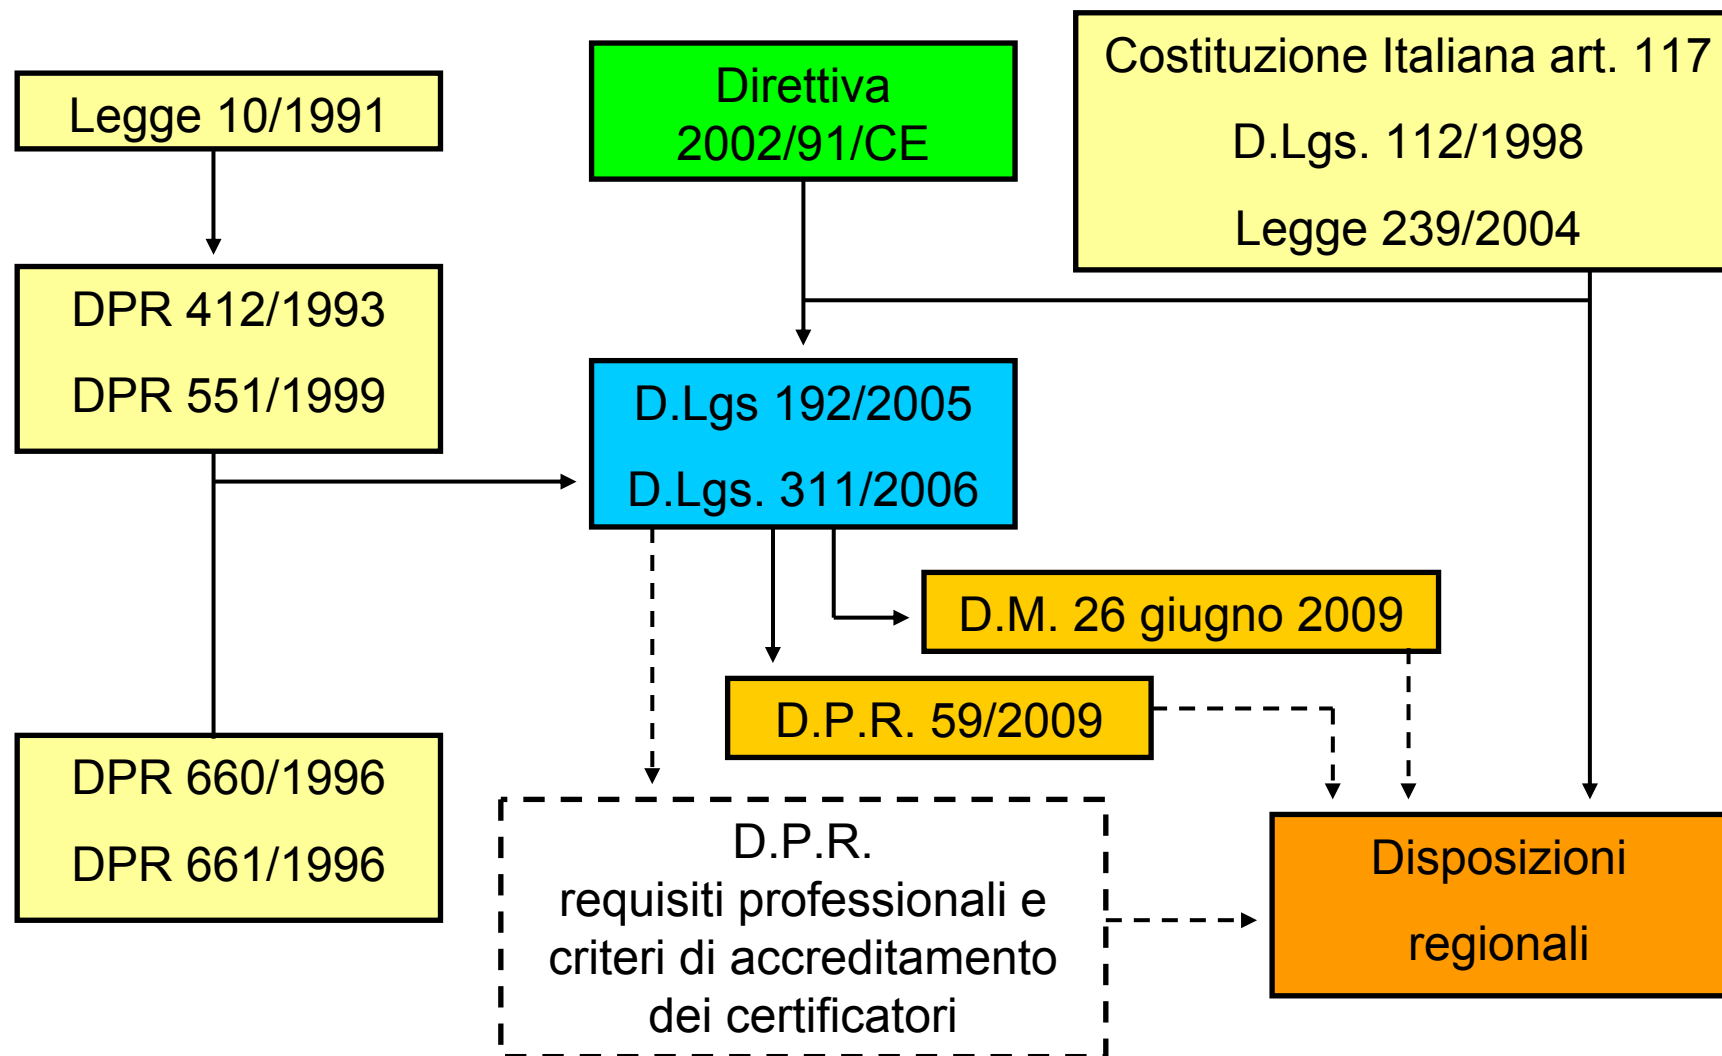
Legge 10/1991

Direttiva 2002/91/CE

Costituzione Italiana art. 117

D.Lgs. 112/1998

Legge 239/2004

DPR 412/1993

DPR 551/1999

D.Lgs 192/2005

D.Lgs. 311/2006

D.M. 26 giugno 2009

D.P.R. 59/2009

DPR 660/1996

DPR 661/1996

D.P.R.
requisiti professionali e criteri di accreditamento dei certificatori

Disposizioni

regionali